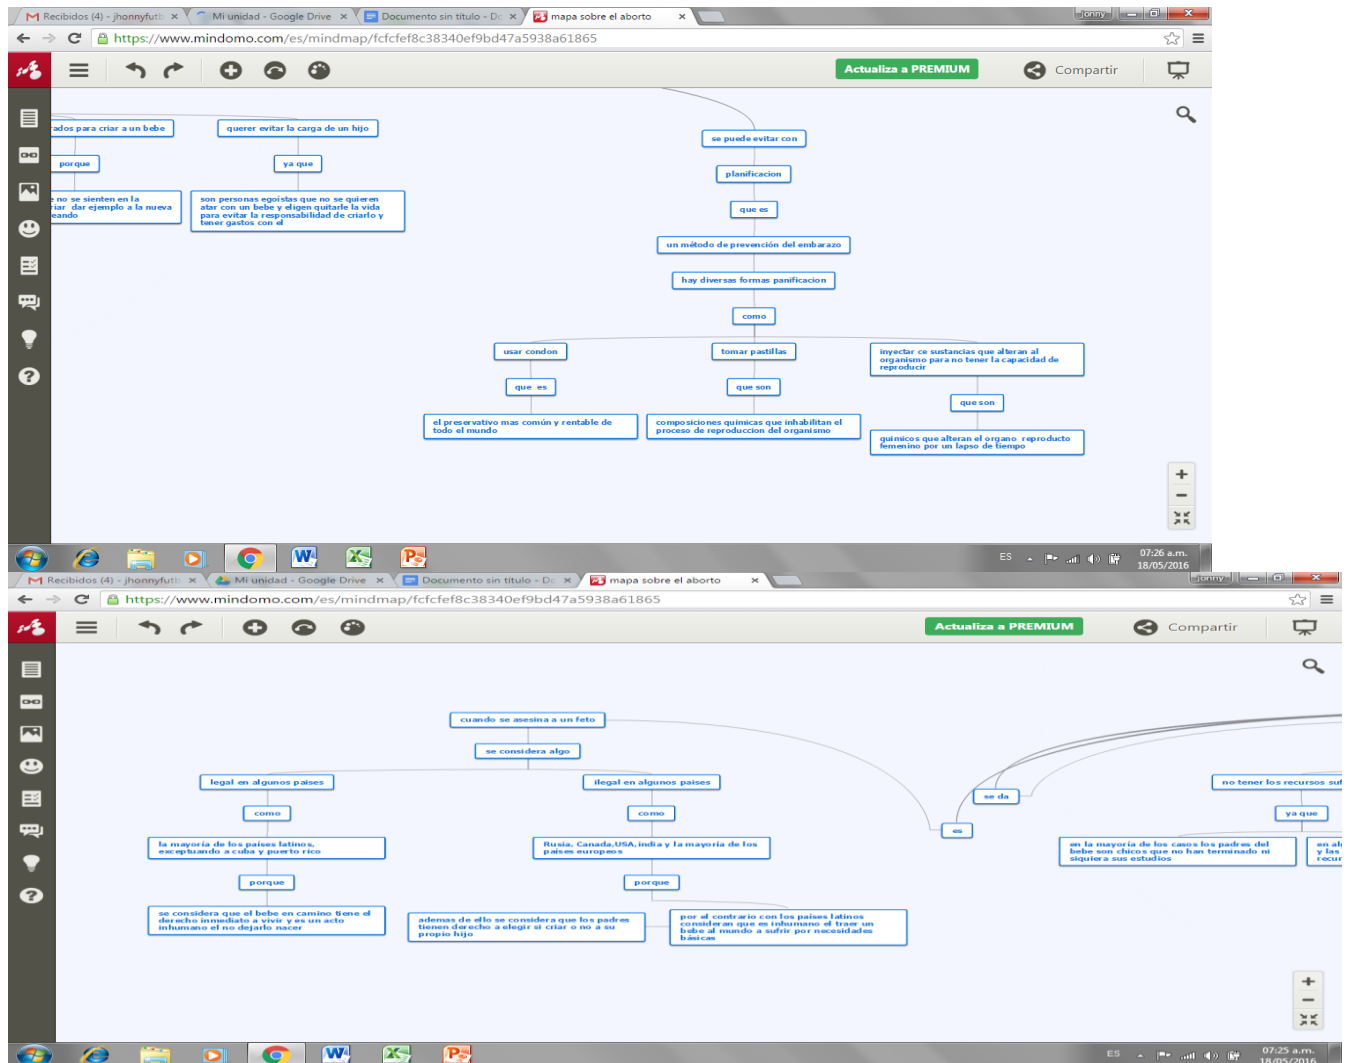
Recibidos (4) - jhonnyfutb ×
Mi unidad - Google Drive ×
Documento sin título - Do ×
mapa sobre el aborto ×
Jonny
https://www.mindomo.com/es/mindmap/fcfcfef8c38340ef9bd47a5938a61865
Actualiza a PREMIUM
Compartir

ados para criar a un bebe
querer evitar la carga de un hijo
porque
ya que
e no se sienten en la riar dar ejemplo a la nueva eando
son personas egoistas que no se quieren atar con un bebe y eligen quitarle la vida para evitar la responsabilidad de criarlo y tener gastos con el
se puede evitar con
planificacion
que es
un método de prevención del embarazo
hay diversas formas panificacion
como
usar condon
tomar pastillas
inyectar ce sustancias que alteran al organismo para no tener la capacidad de reproducir
que es
que son
que son
el preservativo mas común y rentable de todo el mundo
composiciones quimicas que inhabilitan el proceso de reproduccion del organismo
quimicos que alteran el organo reproducto femenino por un lapso de tiempo

ES
07:26 a.m.
18/05/2016

Recibidos (4) - jhonnyfutb ×
Mi unidad - Google Drive ×
Documento sin título - Do ×
mapa sobre el aborto ×
Jonny
https://www.mindomo.com/es/mindmap/fcfcfef8c38340ef9bd47a5938a61865
Actualiza a PREMIUM
Compartir

cuando se asesina a un feto
se considera algo
legal en algunos paises
ilegal en algunos paises
como
como
la mayoría de los paises latinos, exceptuando a cuba y puerto rico
Rusia, Canada,USA, india y la mayoría de los paises europeos
porque
porque
se considera que el bebe en camino tiene el derecho inmediato a vivir y es un acto inhumano el no dejarlo nacer
ademas de ello se considera que los padres tienen derecho a elegir si criar o no a su propio hijo
por el contrario con los paises latinos consideran que es inhumano el traer un bebe al mundo a sufrir por necesidades básicas
se da
es
no tener los recursos suf
ya que
en la mayoría de los casos los padres del bebe son chicos que no han terminado ni siquiera sus estudios
en al y las recu

ES
07:25 a.m.
18/05/2016